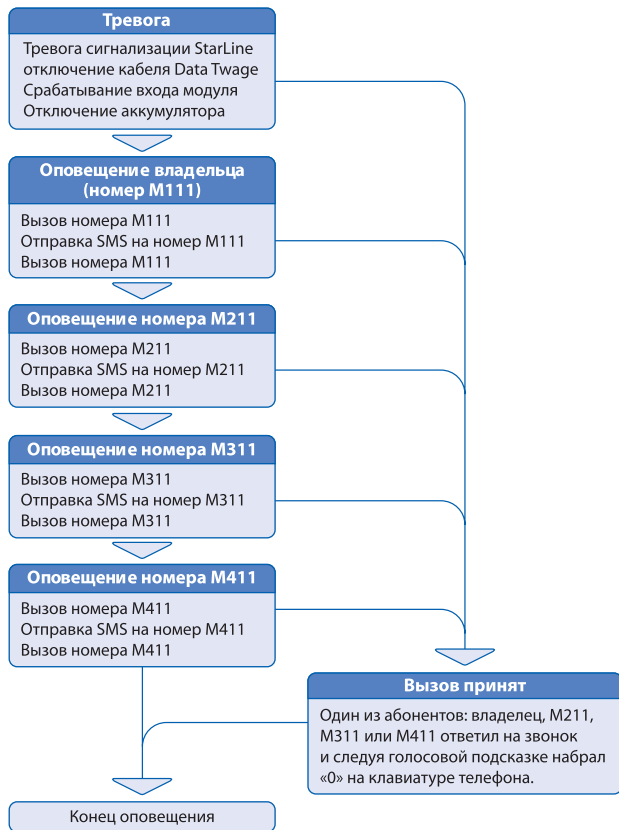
Тревога

Тревога сигнализации StarLine
отключение кабеля Data Twage
Срабатывание входа модуля
Отключение аккумулятора

Оповещение владельца (номер М111)

Вызов номера М111
Отправка SMS на номер М111
Вызов номера М111

Оповещение номера М211

Вызов номера М211
Отправка SMS на номер М211
Вызов номера М211

Оповещение номера М311

Вызов номера М311
Отправка SMS на номер М311
Вызов номера М311

Оповещение номера М411

Вызов номера М411
Отправка SMS на номер М411
Вызов номера М411

Вызов принят

Один из абонентов: владелец, М211, М311 или М411 ответил на звонок и следуя голосовой подсказке набрал «0» на клавиатуре телефона.

Конец оповещения